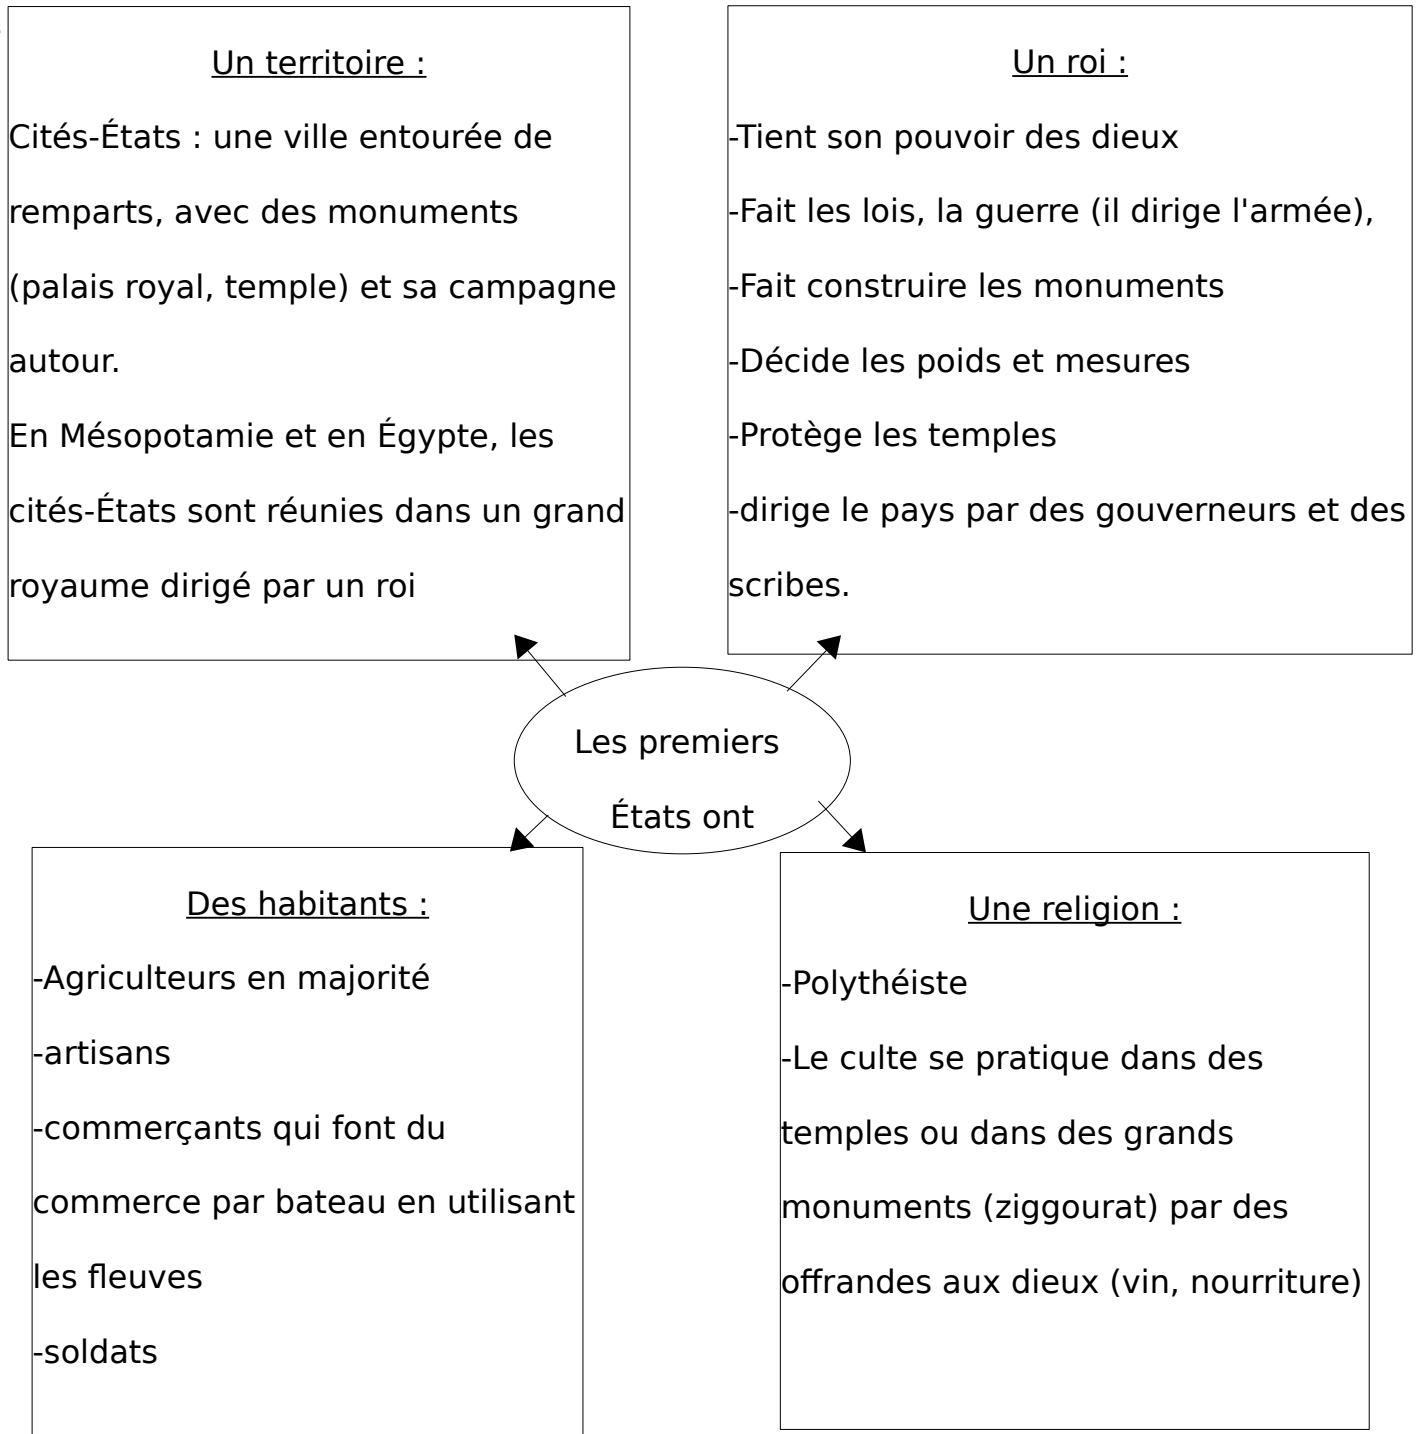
Un territoire :

Cités-États : une ville entourée de remparts, avec des monuments (palais royal, temple) et sa campagne autour.

En Mésopotamie et en Égypte, les cités-États sont réunies dans un grand royaume dirigé par un roi

Un roi :

-Tient son pouvoir des dieux

-Fait les lois, la guerre (il dirige l'armée),

-Fait construire les monuments

-Décide les poids et mesures

-Protège les temples

-dirige le pays par des gouverneurs et des scribes.

Les premiers États ont

Des habitants :

-Agriculteurs en majorité

-artisans

-commerçants qui font du commerce par bateau en utilisant les fleuves

-soldats

Une religion :

-Polythéiste

-Le culte se pratique dans des temples ou dans des grands monuments (ziggourat) par des offrandes aux dieux (vin, nourriture)